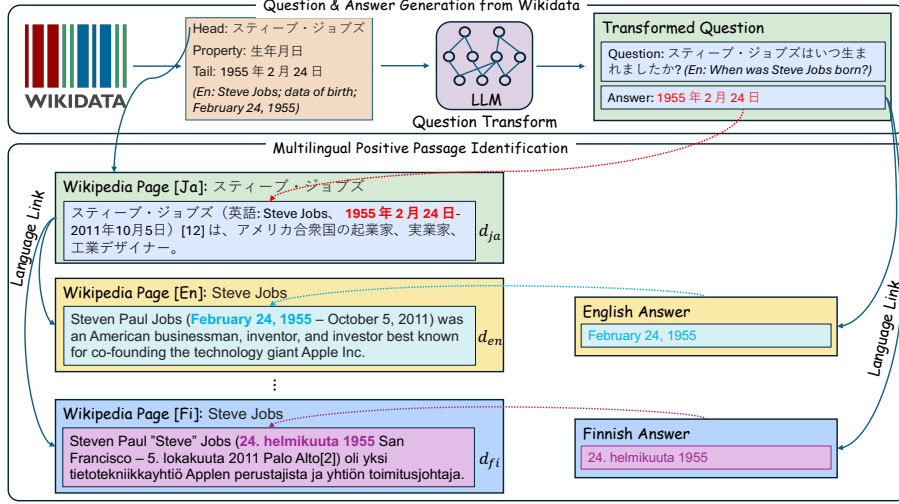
Question & Answer Generation from Wikidata

WIKIDATA

Head: スティーブ・ジョブズ
Property: 生年月日
Tail: 1955 年 2 月 24 日
(En: Steve Jobs; data of birth; February 24, 1955)

LLM
Question Transform

Transformed Question
Question: スティーブ・ジョブズはいつ生まれましたか? (En: When was Steve Jobs born?)
Answer: 1955 年 2 月 24 日

Multilingual Positive Passage Identification

Language Link

Wikipedia Page [Ja]: スティーブ・ジョブズ
スティーブ・ジョブズ（英語: Steve Jobs、 1955 年 2 月 24 日- 2011年10月5日）[12] は、アメリカ合衆国の起業家、実業家、工業デザイナー。
$d_{ja}$

Wikipedia Page [En]: Steve Jobs
Steven Paul Jobs (February 24, 1955 – October 5, 2011) was an American businessman, inventor, and investor best known for co-founding the technology giant Apple Inc.
$d_{en}$

⋮

Wikipedia Page [Fi]: Steve Jobs
Steven Paul "Steve" Jobs (24. helmikuuta 1955 San Francisco – 5. lokakuuta 2011 Palo Alto[2]) oli yksi tietotekniikkayhtiö Applen perustajista ja yhtiön toimitusjohtaja.
$d_{fi}$

English Answer
February 24, 1955

Language Link

Finnish Answer
24. helmikuuta 1955